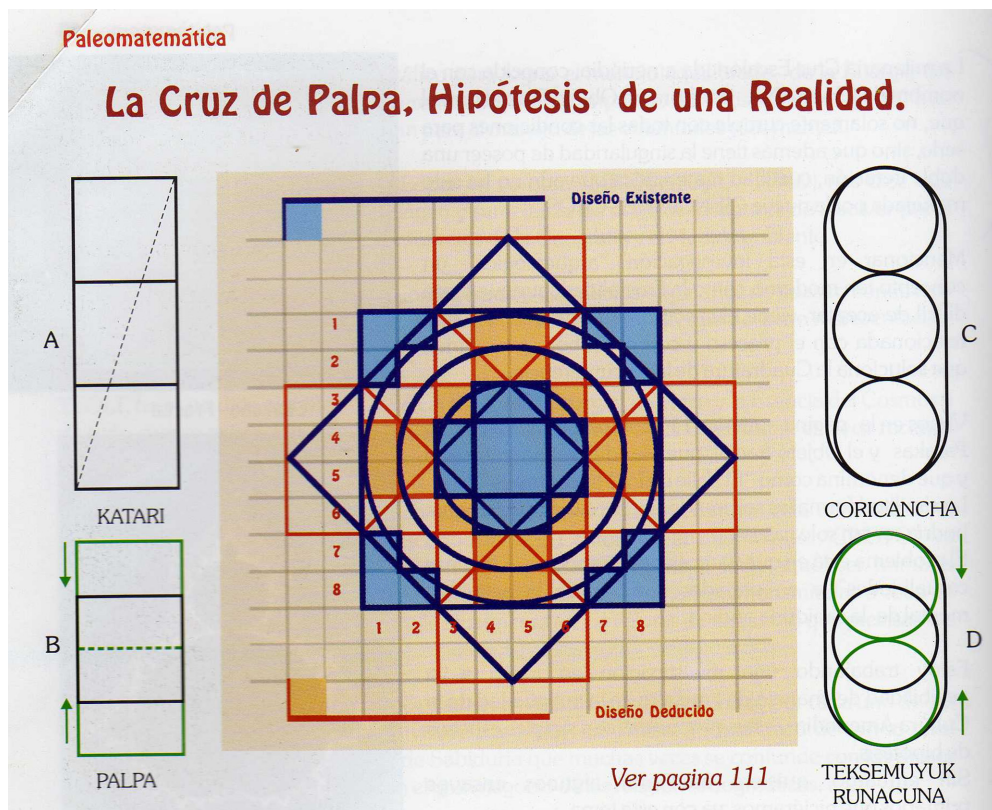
Paleomatemática

La Cruz de Palpa, Hipótesis de una Realidad.

A

KATARI

B

PALPA

Diseño Existente

1
2
3
4
5
6
7
8

1 2 3 4 5 6 7 8

Diseño Deducido

Ver pagina 111

C

CORICANCHA

D

TEKSEMUYUK RUNACUNA